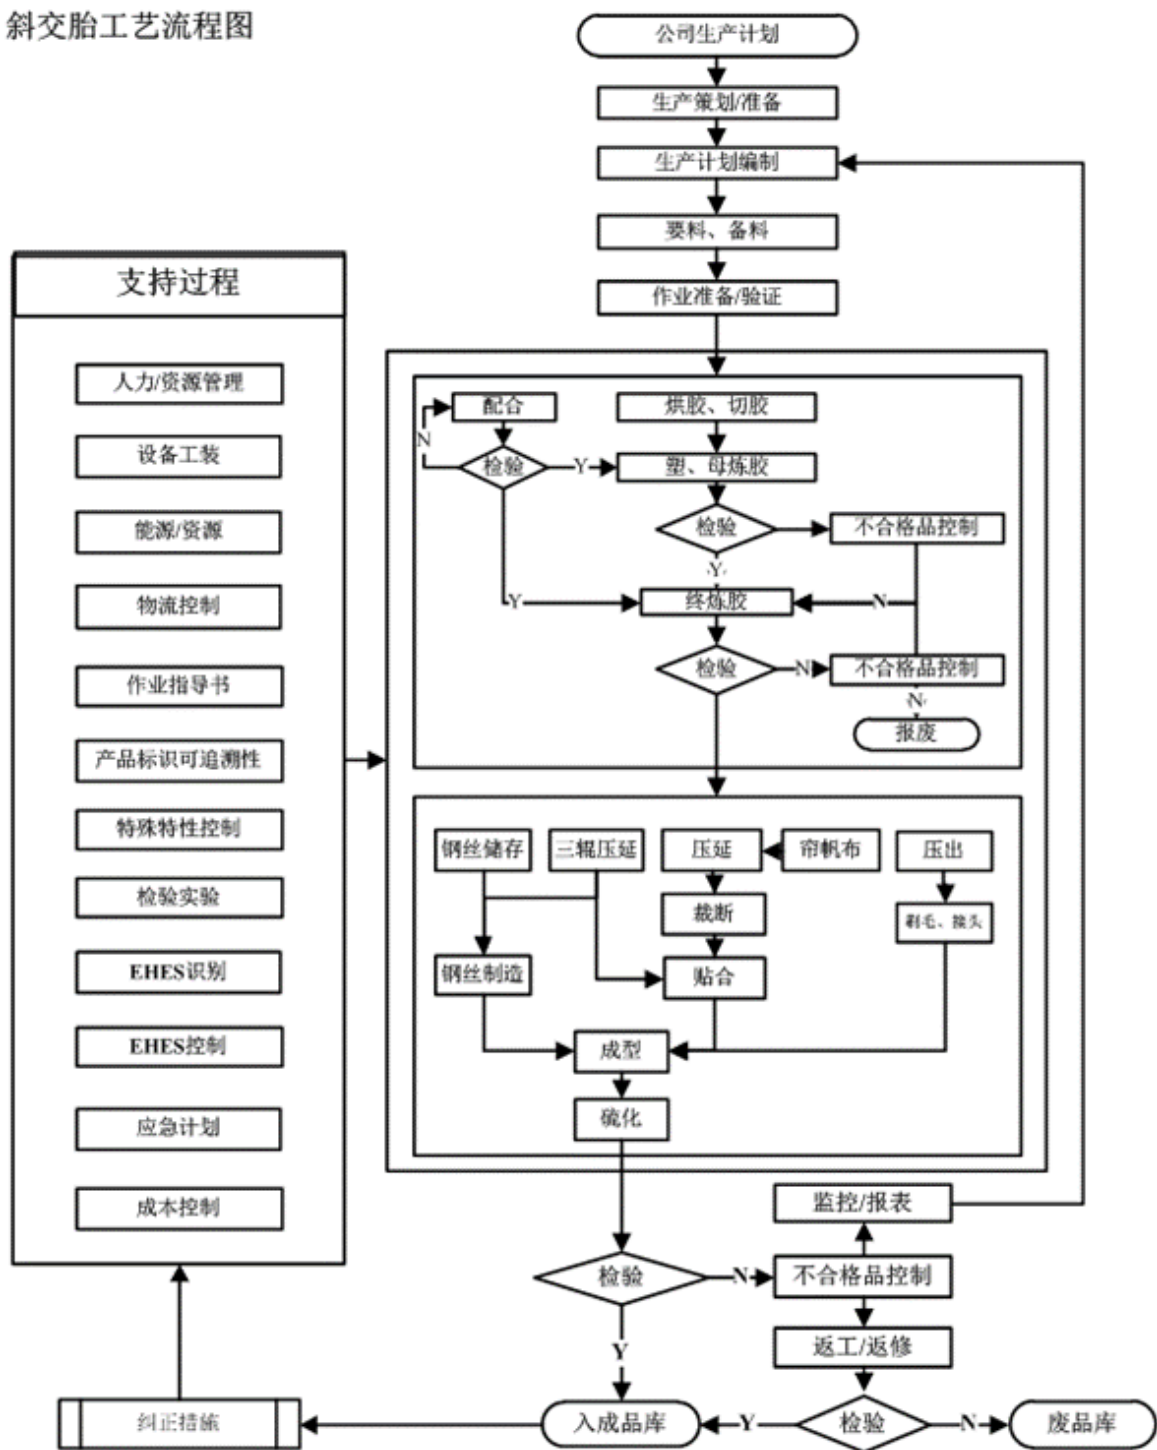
斜交胎工艺流程图

公司生产计划
生产策划/准备
生产计划编制
要料、备料
作业准备/验证

支持过程
人力/资源管理
设备工装
能源/资源
物流控制
作业指导书
产品标识可追溯性
特殊特性控制
检验实验
EHES识别
EHES控制
应急计划
成本控制

配合
N
检验
Y
烘胶、切胶
塑、母炼胶
检验
不合格品控制
Y
Y
终炼胶
N
检验
N
不合格品控制
N
报废

钢丝储存
三辊压延
压延
帘帆布
压出
裁断
剥毛、接头
钢丝制造
贴合
成型
硫化

检验
N
不合格品控制
监控/报表
返工/返修
Y
纠正措施
入成品库
Y
检验
N
废品库